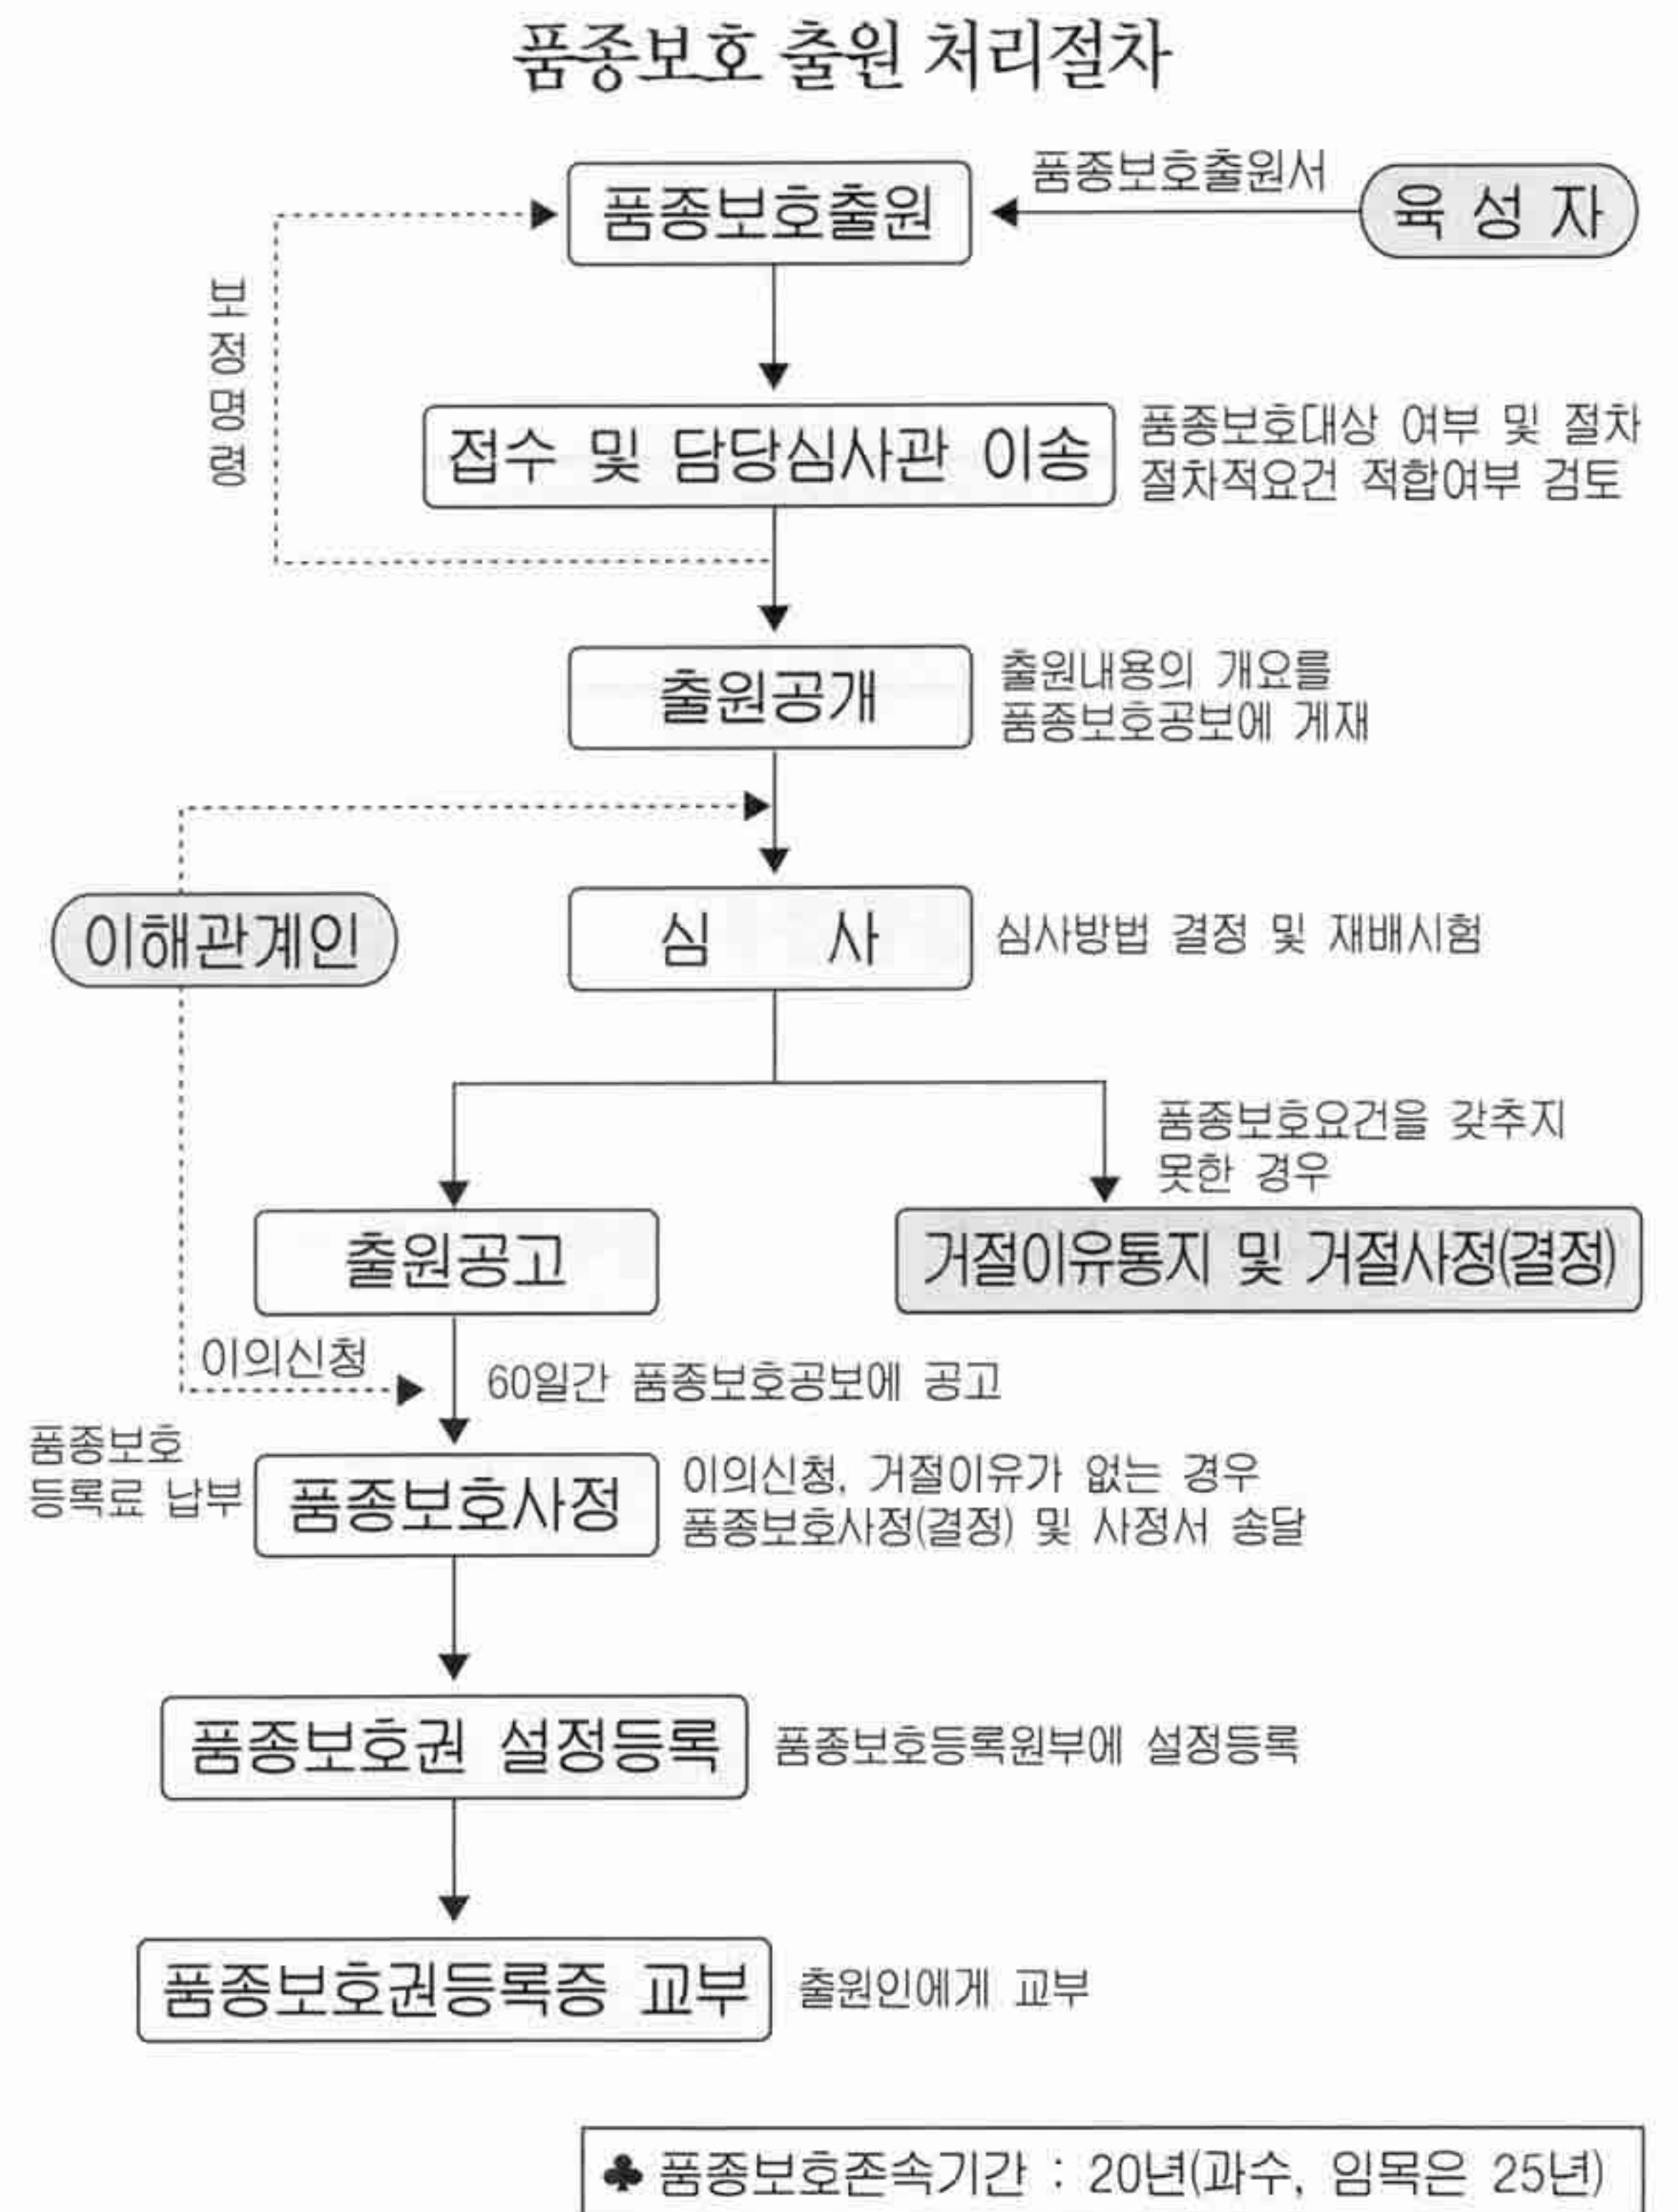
품종보호 출원 처리절차

품종보호출원서

육 성 자

품종보호출원

보정명령

접수 및 담당심사관 이송

품종보호대상 여부 및 절차 절차적요건 적합여부 검토

출원공개

출원내용의 개요를 품종보호공보에 게재

이해관계인

심 사

심사방법 결정 및 재배시험

품종보호요건을 갖추지 못한 경우

출원공고

거절이유통지 및 거절사정(결정)

이의신청

60일간 품종보호공보에 공고

품종보호 등록료 납부

품종보호사정

이의신청, 거절이유가 없는 경우 품종보호사정(결정) 및 사정서 송달

품종보호권 설정등록

품종보호등록원부에 설정등록

품종보호권등록증 교부

출원인에게 교부

♣ 품종보호존속기간 : 20년(과수, 임목은 25년)